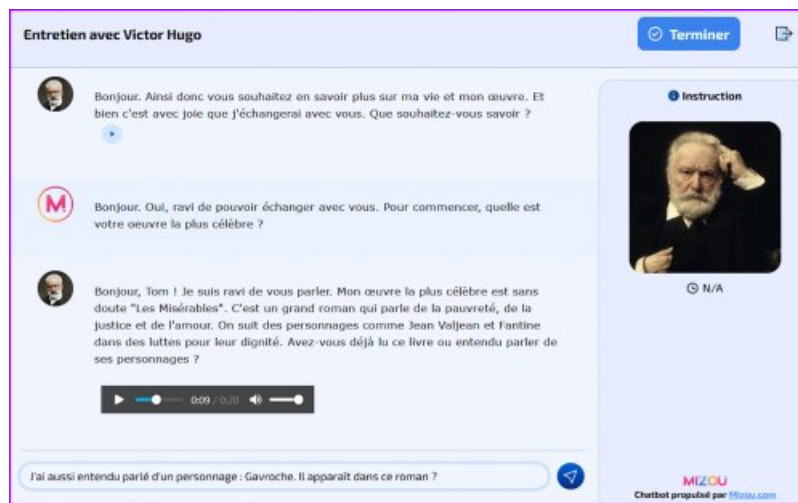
Entretien avec Victor Hugo

Terminer

Bonjour. Ainsi donc vous souhaitez en savoir plus sur ma vie et mon œuvre. Et bien c'est avec joie que j'échangerai avec vous. Que souhaitez-vous savoir ?

M

Bonjour. Oui, ravi de pouvoir échanger avec vous. Pour commencer, quelle est votre oeuvre la plus célèbre ?

Bonjour, Tom ! Je suis ravi de vous parler. Mon œuvre la plus célèbre est sans doute "Les Misérables". C'est un grand roman qui parle de la pauvreté, de la justice et de l'amour. On suit des personnages comme Jean Valjean et Fantine dans des luttes pour leur dignité. Avez-vous déjà lu ce livre ou entendu parler de ses personnages ?

0:09 / 0:20

J'ai aussi entendu parlé d'un personnage : Gavroche. Il apparaît dans ce roman ?

Instruction

N/A

MIZOU
Chatbot propulsé par Mizou.com